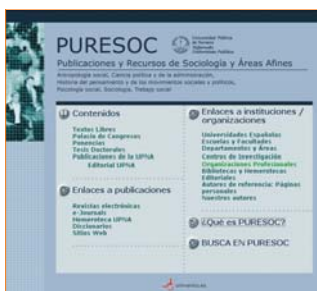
PURESOC

Universidad Pública de Navarra Nafarroako Unibertsitate Publikoa

Publicaciones y Recursos de Sociología y Áreas Afines

Antropología social, Ciencia política y de la administración, Historia del pensamiento y de los movimientos sociales y políticos, Psicología social, Sociología, Trabajo social

Contenidos

Textos Libres
Palacio de Congresos
Ponencias
Tesis Doctorales
Publicaciones de la UPNA
Editorial UPNA

Enlaces a publicaciones

Revistas electrónicas
e-Journals
Hemeroteca UPNA
Diccionarios
Sitios Web

Enlaces a instituciones / organizaciones

Universidades Españolas
Escuelas y Facultades
Departamentos y Áreas
Centros de Investigación
Organizaciones Profesionales
Bibliotecas y Hemerotecas
Editoriales
Autores de referencia: Páginas personales
Nuestros autores

¿Qué es PURESOC?

BUSCA EN PURESOC

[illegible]